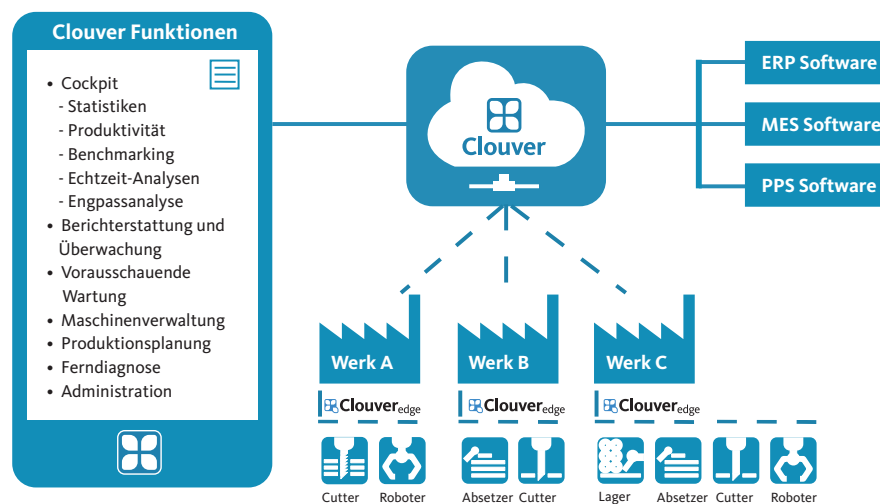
Clouver Funktionen

- Cockpit
  - Statistiken
  - Produktivität
  - Benchmarking
  - Echtzeit-Analysen
  - Engpassanalyse
- Berichterstattung und Überwachung
- Vorausschauende Wartung
- Maschinenverwaltung
- Produktionsplanung
- Ferndiagnose
- Administration

Clouver

ERP Software
MES Software
PPS Software

Werk A
Clouver edge
Cutter
Roboter

Werk B
Clouver edge
Absetzer
Cutter

Werk C
Clouver edge
Lager
Absetzer
Cutter
Roboter